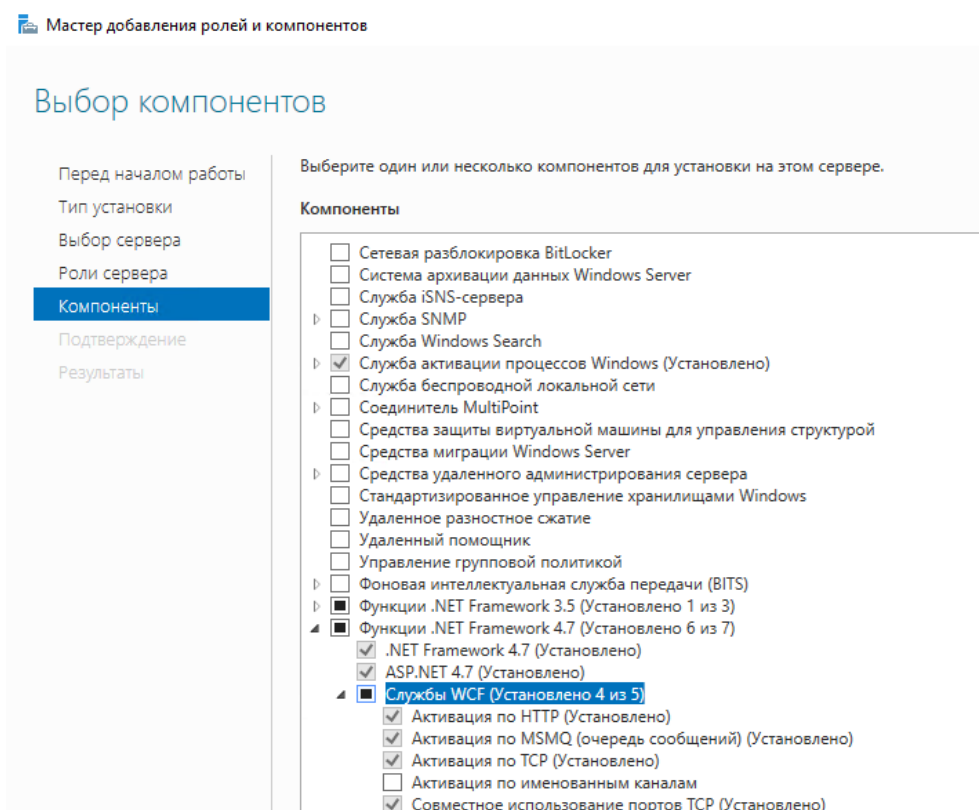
Мастер добавления ролей и компонентов

Выбор компонентов

Перед началом работы
Тип установки
Выбор сервера
Роли сервера
Компоненты
Подтверждение
Результаты

Выберите один или несколько компонентов для установки на этом сервере.

Компоненты

Сетевая разблокировка BitLocker
Система архивации данных Windows Server
Служба iSNS-сервера
Служба SNMP
Служба Windows Search
Служба активации процессов Windows (Установлено)
Служба беспроводной локальной сети
Соединитель MultiPoint
Средства защиты виртуальной машины для управления структурой
Средства миграции Windows Server
Средства удаленного администрирования сервера
Стандартизированное управление хранилищами Windows
Удаленное разностное сжатие
Удаленный помощник
Управление групповой политикой
Фоновая интеллектуальная служба передачи (BITS)
Функции .NET Framework 3.5 (Установлено 1 из 3)
Функции .NET Framework 4.7 (Установлено 6 из 7)
.NET Framework 4.7 (Установлено)
ASP.NET 4.7 (Установлено)
Службы WCF (Установлено 4 из 5)
Активация по HTTP (Установлено)
Активация по MSMQ (очередь сообщений) (Установлено)
Активация по TCP (Установлено)
Активация по именованным каналам
Совместное использование портов TCP (Установлено)